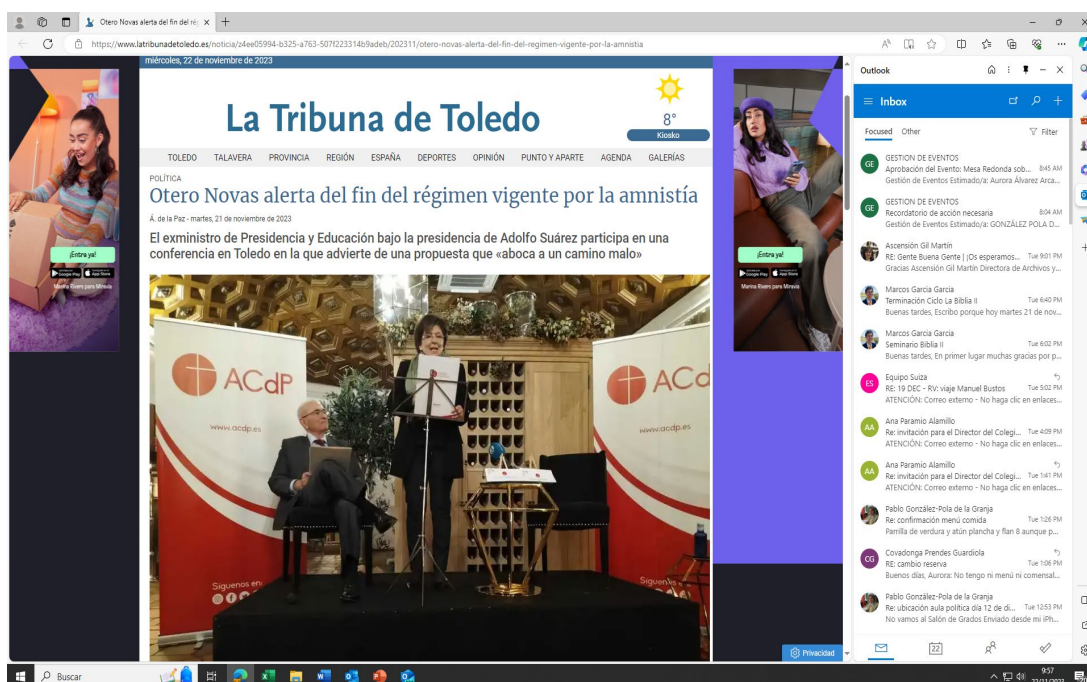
Otero Novas alerta del fin del ré ×  +

https://www.latribunadetoledo.es/noticia/z4ee05994-b325-a763-507f223314b9adeb/202311/otero-novas-alerta-del-fin-del-regimen-vigente-por-la-amnistia

miércoles, 22 de noviembre de 2023

La Tribuna de Toledo

8°
Kiosko

TOLEDO TALAVERA PROVINCIA REGIÓN ESPAÑA DEPORTES OPINIÓN PUNTO Y APARTE AGENDA GALERÍAS

POLÍTICA

Otero Novas alerta del fin del régimen vigente por la amnistía

Á. de la Paz - martes, 21 de noviembre de 2023

El exministro de Presidencia y Educación bajo la presidencia de Adolfo Suárez participa en una conferencia en Toledo en la que advierte de una propuesta que «aboca a un camino malo»

ACdP
www.acdp.es
Síguenos en:

ACdP
www.acdp.es
Síguenos en:

¡Entra ya!
Google Play App Store
Marina Rivero para Mirasa

¡Entra ya!
Google Play App Store
Marina Rivero para Mirasa

Privacidad

Outlook

Inbox

Focused Other Filter

GESTION DE EVENTOS
Aprobación del Evento: Mesa Redonda sob... 8:45 AM
Gestión de Eventos Estimado/a: Aurora Álvarez Arca...

GESTION DE EVENTOS
Recordatorio de acción necesaria 8:04 AM
Gestión de Eventos Estimado/a: GONZÁLEZ POLA D...

Ascensión Gil Martín
RE: Gente Buena Gente | ¡Os esperamos... Tue 9:01 PM
Gracias Ascensión Gil Martín Directora de Archivos y...

Marcos García García
Terminación Ciclo La Biblia II Tue 6:40 PM
Buenas tardes, Escribo porque hoy martes 21 de nov...

Marcos García García
Seminario Biblia II Tue 6:02 PM
Buenas tardes, En primer lugar muchas gracias por p...

Equipo Suiza
RE: 19 DEC - RV: viaje Manuel Bustos Tue 5:02 PM
ATENCIÓN: Correo externo - No haga clic en enlaces...

Ana Paramio Alamillo
Re: invitación para el Director del Colegi... Tue 4:09 PM
ATENCIÓN: Correo externo - No haga clic en enlaces...

Ana Paramio Alamillo
Re: invitación para el Director del Colegi... Tue 1:41 PM
ATENCIÓN: Correo externo - No haga clic en enlaces...

Pablo González-Pola de la Granja
Re: confirmación menú comida Tue 1:26 PM
Parrilla de verdura y atún plancha y flan 8 aunque p...

Covadonga Prendes Guardiola
RE: cambio reserva Tue 1:06 PM
Buenos días, Aurora: No tengo ni menú ni comensal...

Pablo González-Pola de la Granja
Re: ubicación aula política día 12 de di... Tue 12:53 PM
No vamos al Salón de Grados Enviado desde mi iPh...

Buscar

9:57
22/11/2023